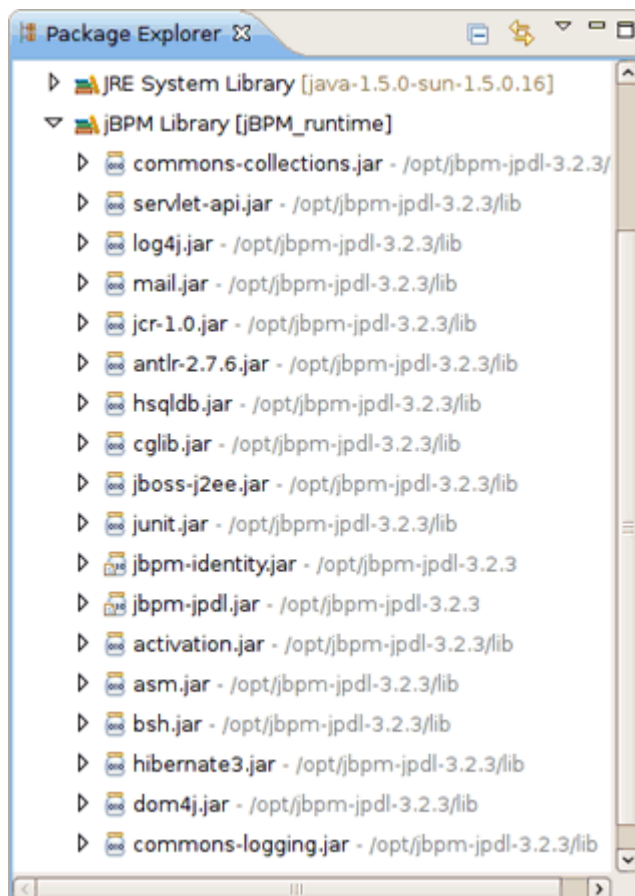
Package Explorer ☒

JRE System Library [java-1.5.0-sun-1.5.0.16]
jBPM Library [jBPM_runtime]
commons-collections.jar - /opt/jbpm-jpdl-3.2.3/
servlet-api.jar - /opt/jbpm-jpdl-3.2.3/lib
log4j.jar - /opt/jbpm-jpdl-3.2.3/lib
mail.jar - /opt/jbpm-jpdl-3.2.3/lib
jcr-1.0.jar - /opt/jbpm-jpdl-3.2.3/lib
antlr-2.7.6.jar - /opt/jbpm-jpdl-3.2.3/lib
hsqldb.jar - /opt/jbpm-jpdl-3.2.3/lib
cglib.jar - /opt/jbpm-jpdl-3.2.3/lib
jboss-j2ee.jar - /opt/jbpm-jpdl-3.2.3/lib
junit.jar - /opt/jbpm-jpdl-3.2.3/lib
jbpm-identity.jar - /opt/jbpm-jpdl-3.2.3
jbpm-jpdl.jar - /opt/jbpm-jpdl-3.2.3
activation.jar - /opt/jbpm-jpdl-3.2.3/lib
asm.jar - /opt/jbpm-jpdl-3.2.3/lib
bsh.jar - /opt/jbpm-jpdl-3.2.3/lib
hibernate3.jar - /opt/jbpm-jpdl-3.2.3/lib
dom4j.jar - /opt/jbpm-jpdl-3.2.3/lib
commons-logging.jar - /opt/jbpm-jpdl-3.2.3/lib